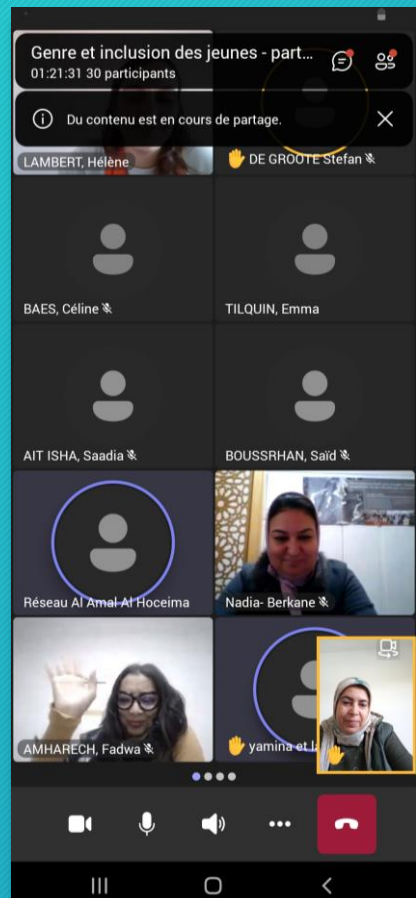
Genre et inclusion des jeunes - part...
01:21:31 30 participants

Du contenu est en cours de partage.

LAMBERT, Hélène
DE GROOTE Stefan

BAES, Céline
TILQUIN, Emma

AIT ISHA, Saadia
BOUSSRHAN, Saïd

Réseau Al Amal Al Hoceima
Nadia- Berkane

AMHARECH, Fadwa
yamina et l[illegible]